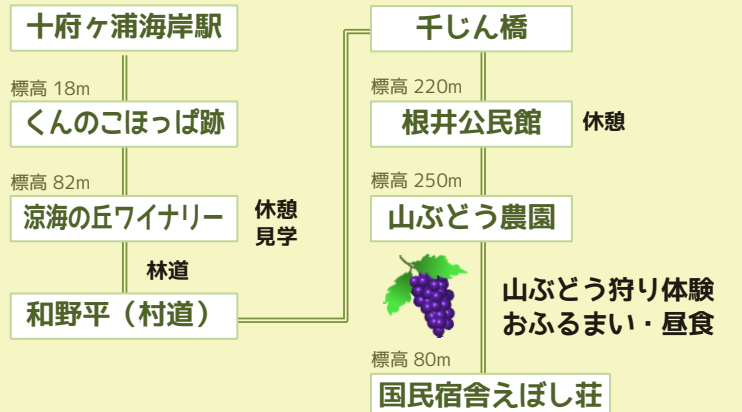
十府ヶ浦海岸駅

標高 18m

くんのこほっぱ跡

標高 82m

涼海の丘ワイナリー

休憩
見学

林道

和野平（村道）

千じん橋

標高 220m

根井公民館

休憩

標高 250m

山ぶどう農園

山ぶどう狩り体験
おふるまい・昼食

標高 80m

国民宿舎えぼし荘